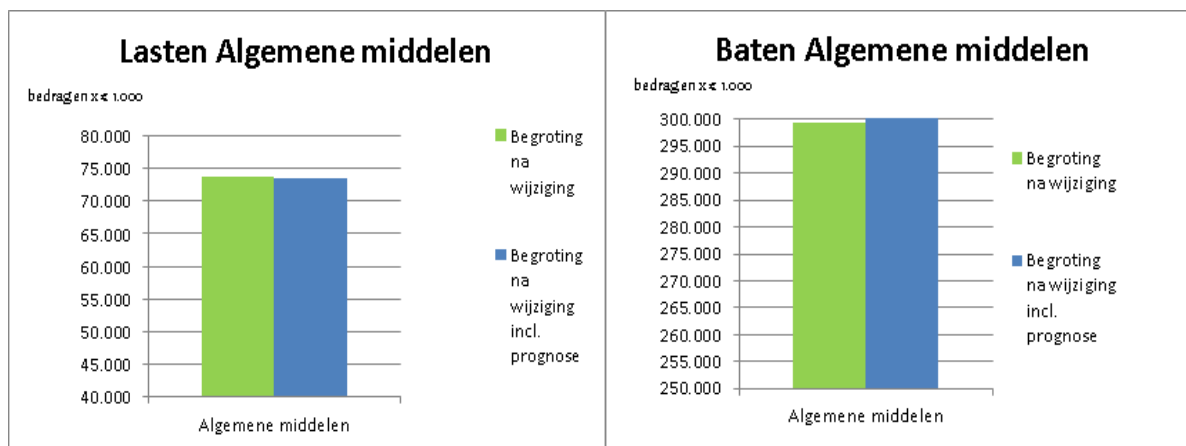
Lasten Algemene middelen

bedragen x € 1.000

80.000
75.000
70.000
65.000
60.000
55.000
50.000
45.000
40.000

Algemene middelen

Begroting na wijziging

Begroting na wijziging incl. prognose

Baten Algemene middelen

bedragen x € 1.000

300.000
295.000
290.000
285.000
280.000
275.000
270.000
265.000
260.000
255.000
250.000

Algemene middelen

Begroting na wijziging

Begroting na wijziging incl. prognose